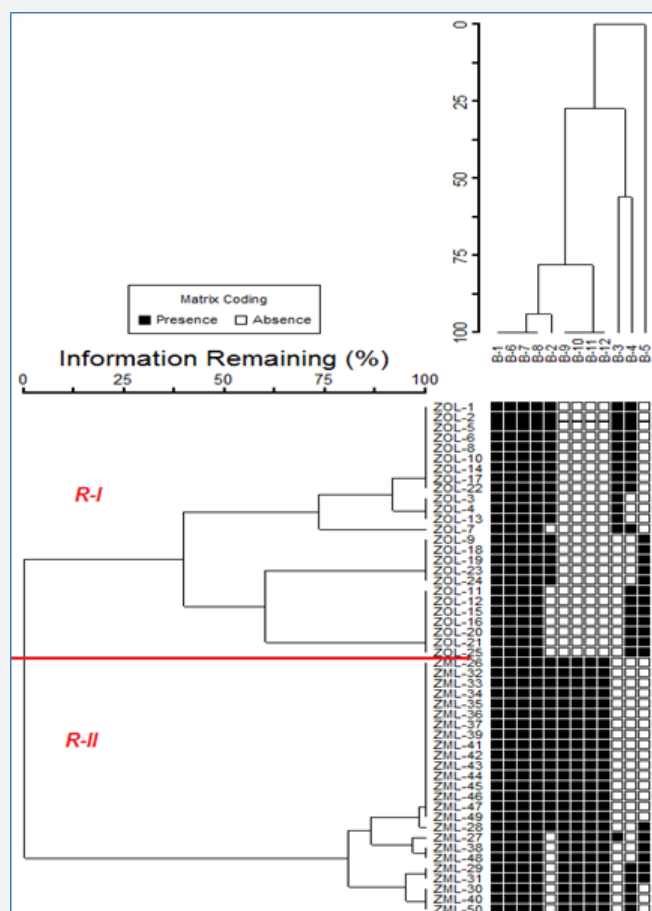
0
25
50
75
100

B-1
B-6
B-7
B-8
B-2
B-9
B-10
B-11
B-12
B-3
B-4
B-5

Matrix Coding
Presence
Absence

Information Remaining (%)
0
25
50
75
100

R-I
R-II

ZOL-1
ZOL-2
ZOL-5
ZOL-6
ZOL-8
ZOL-10
ZOL-14
ZOL-17
ZOL-22
ZOL-3
ZOL-4
ZOL-13
ZOL-7
ZOL-9
ZOL-18
ZOL-19
ZOL-23
ZOL-24
ZOL-11
ZOL-12
ZOL-15
ZOL-16
ZOL-20
ZOL-21
ZOL-25
ZML-26
ZML-32
ZML-33
ZML-34
ZML-35
ZML-36
ZML-37
ZML-39
ZML-41
ZML-42
ZML-43
ZML-44
ZML-45
ZML-46
ZML-47
ZML-49
ZML-28
ZML-27
ZML-38
ZML-48
ZML-29
ZML-31
ZML-30
ZML-40
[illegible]